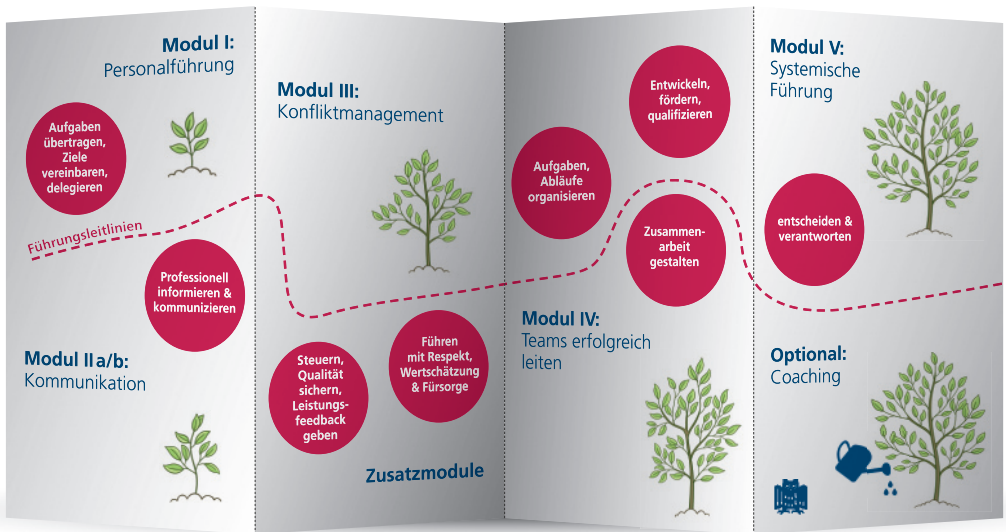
Modul I:
Personalführung

Aufgaben übertragen, Ziele vereinbaren, delegieren

Führungsleitlinien

Professionell informieren & kommunizieren

Modul II a/b:
Kommunikation

Modul III:
Konfliktmanagement

Steuern, Qualität sichern, Leistungsfeedback geben

Führen mit Respekt, Wertschätzung & Fürsorge

Zusatzmodule

Aufgaben, Abläufe organisieren

Entwickeln, fördern, qualifizieren

Zusammenarbeit gestalten

Modul IV:
Teams erfolgreich leiten

Modul V:
Systemische Führung

entscheiden & verantworten

Optional:
Coaching